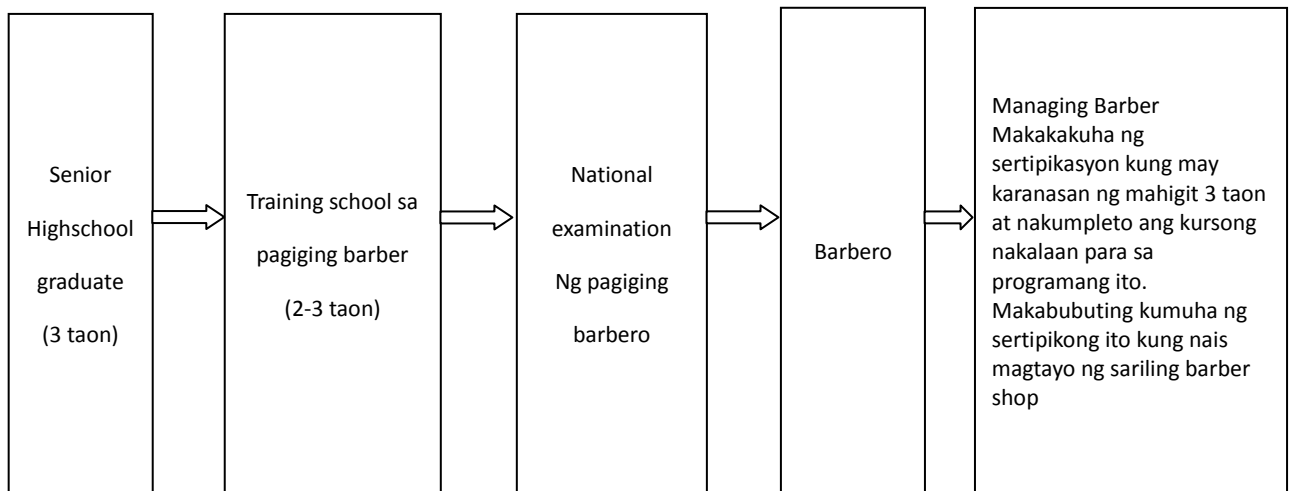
Senior Highschool graduate (3 taon)

Training school sa pagiging barber (2-3 taon)

National examination Ng pagiging barbero

Barbero

Managing Barber
Makakakuha ng sertipikasyon kung may karanasan ng mahigit 3 taon at nakumpleto ang kursong nakalaan para sa programang ito. Makabubuting kumuha ng sertipikong ito kung nais magtayo ng sariling barber shop